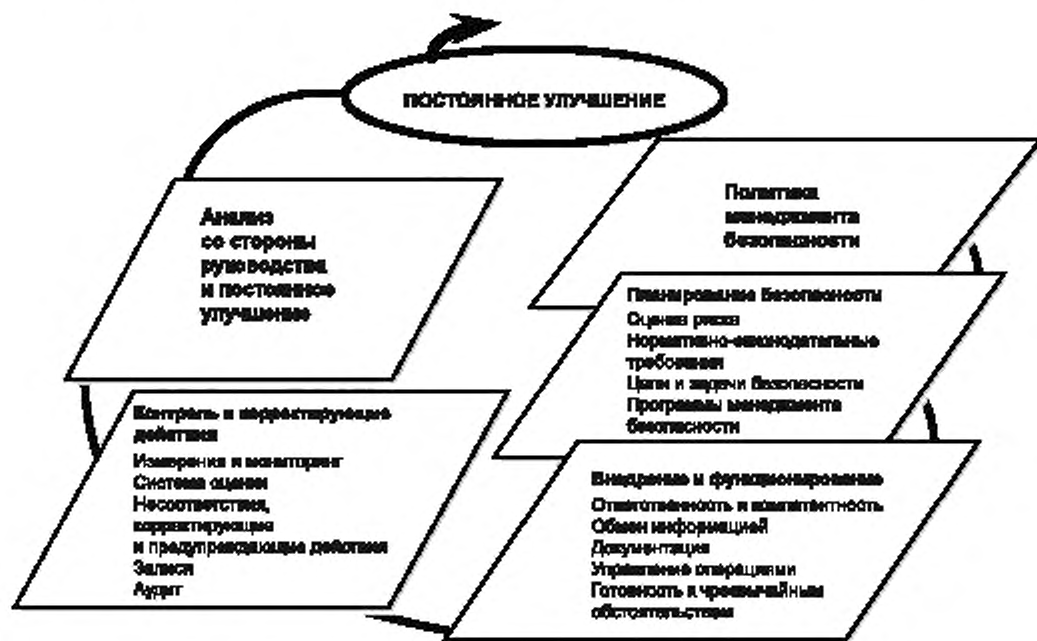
ПОСТОЯННОЕ УЛУЧШЕНИЕ

Анализ со стороны руководства и постоянное улучшение

Политика менеджмента безопасности

Планирование безопасности
Оценка риска
Нормативно-законодательные требования
Цели и задачи безопасности
Программы менеджмента безопасности

Контроль и корректирующие действия
Измерения и мониторинг
Система оценки
Несоответствия, корректирующие и предупреждающие действия
Записи
Аудит

Внедрение и функционирование
Ответственность и компетентность
Обмен информацией
Документация
Управление операциями
Готовность к чрезвычайным обстоятельствам